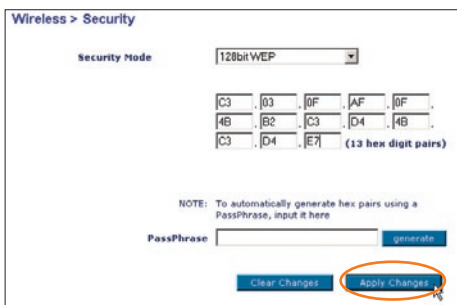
Wireless > Security

Security Mode 128bit WEP

| C3 | 03 | 0F | AF | 0F |
|---|---|---|---|---|
| 4B | B2 | C3 | D4 | 4B |
| C3 | D4 | E7 | (13 hex digit pairs) | |

NOTE: To automatically generate hex pairs using a PassPhrase, input it here

PassPhrase generate

Clear Changes Apply Changes